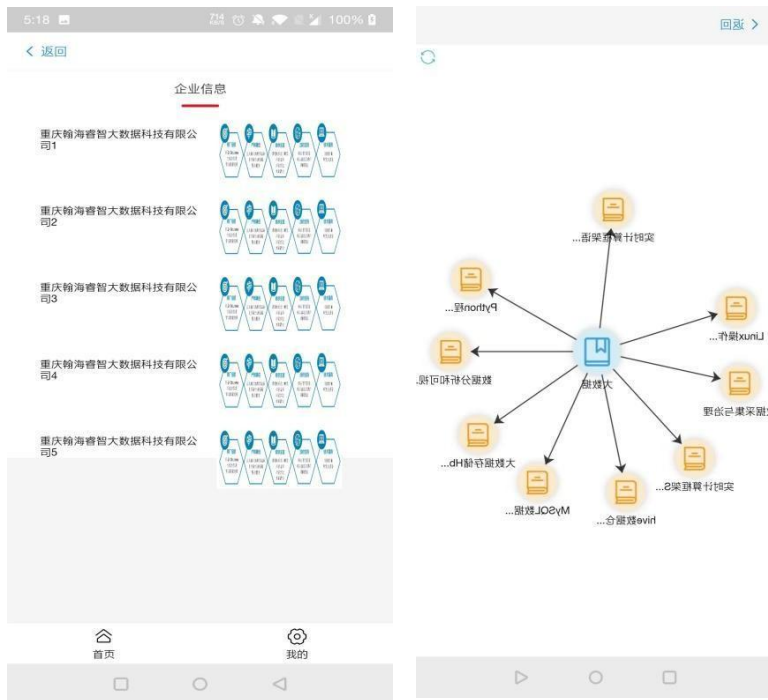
5:18 100%

< 返回

企业信息

重庆翰海睿智大数据科技有限公司1

重庆翰海睿智大数据科技有限公司2

重庆翰海睿智大数据科技有限公司3

重庆翰海睿智大数据科技有限公司4

重庆翰海睿智大数据科技有限公司5

首页 我的

回返 >

实时计算框架...

Python程...

Linux操作...

数据分析和可视...

大数据

数据采集与治理

大数据存储Hb...

实时计算框架S...

MySQL数据...

hive数据仓...